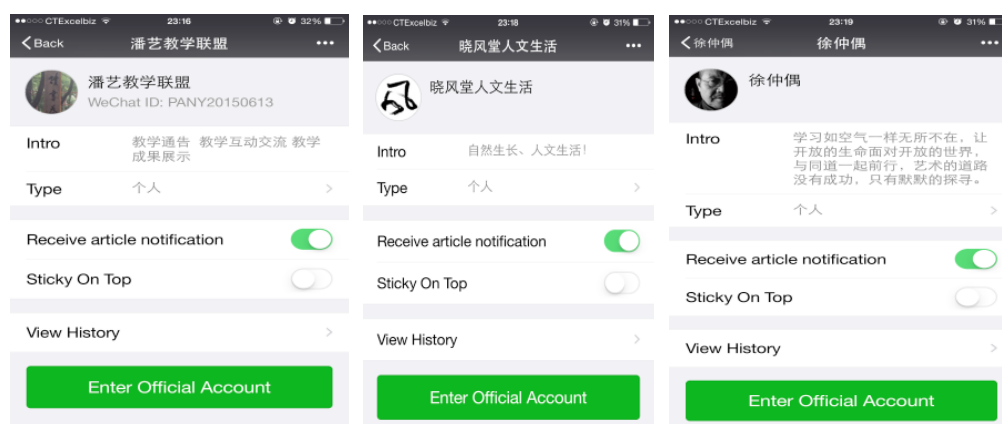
●●○○○ CTExcelbiz 23:16 32%

Back 潘艺教学联盟 •••

潘艺教学联盟
WeChat ID: PANY20150613

Intro 教学通告 教学互动交流 教学成果展示

Type 个人

Receive article notification

Sticky On Top

View History

Enter Official Account

●●○○○ CTExcelbiz 23:18 31%

Back 晓风堂人文生活 •••

晓风堂人文生活

Intro 自然生长、人文生活!

Type 个人

Receive article notification

Sticky On Top

View History

Enter Official Account

●●○○○ CTExcelbiz 23:19 31%

徐仲偶 徐仲偶 •••

徐仲偶

Intro 学习如空气一样无所不在，让开放的生命面对开放的世界，与同道一起前行，艺术的道路没有成功，只有默默的探寻。

Type 个人

Receive article notification

Sticky On Top

View History

Enter Official Account